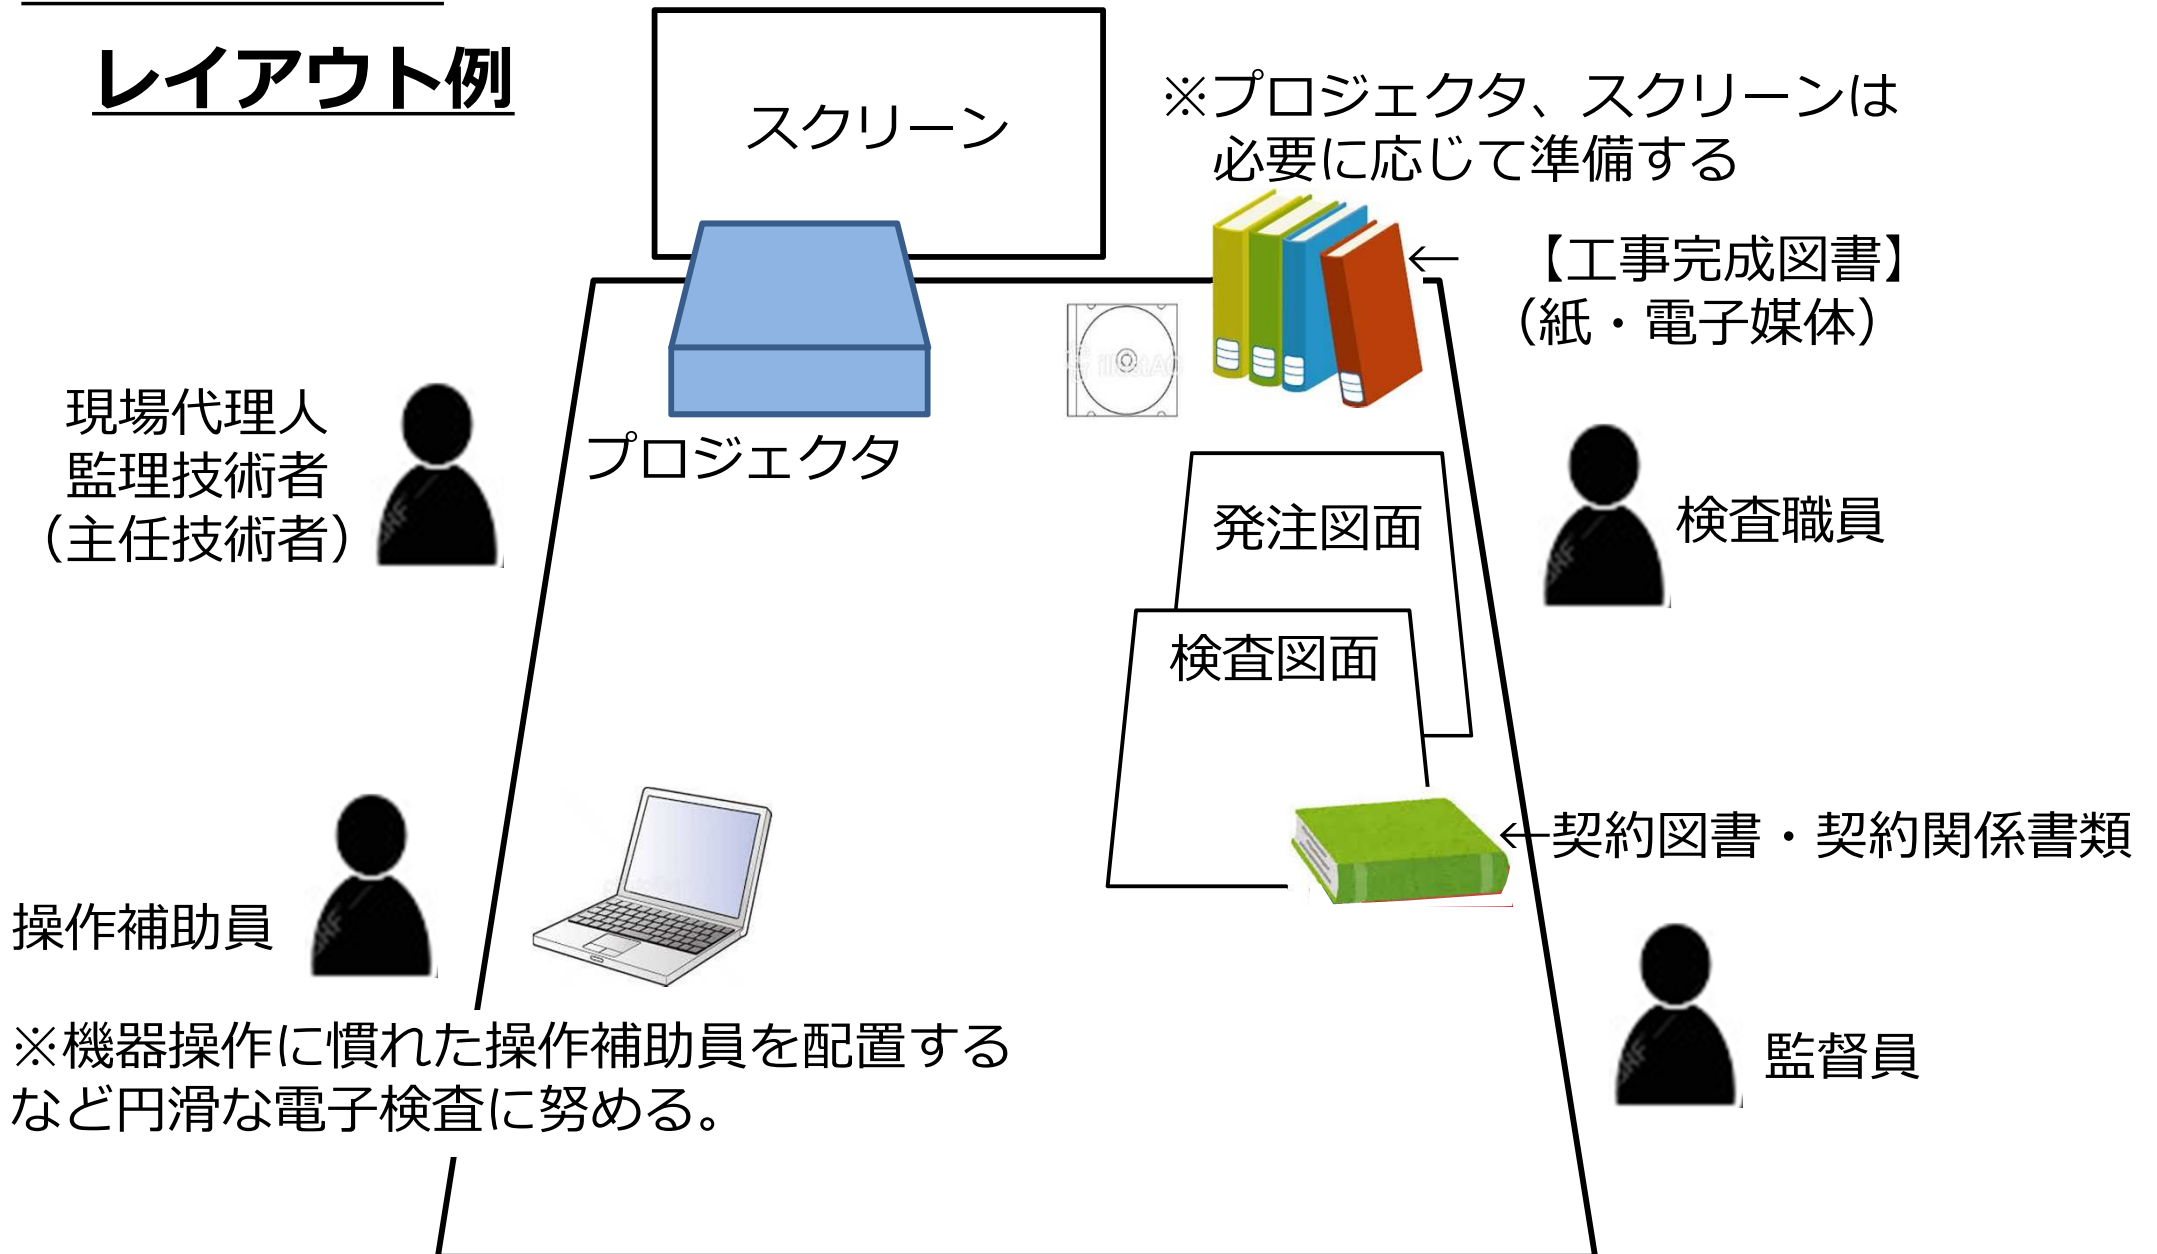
レイアウト例

スクリーン

※プロジェクタ、スクリーンは必要に応じて準備する

←

【工事完成図書】（紙・電子媒体）

現場代理人
監理技術者
（主任技術者）

プロジェクタ

発注図面

検査職員

検査図面

←契約図書・契約関係書類

操作補助員

※機器操作に慣れた操作補助員を配置するなど円滑な電子検査に努める。

監督員